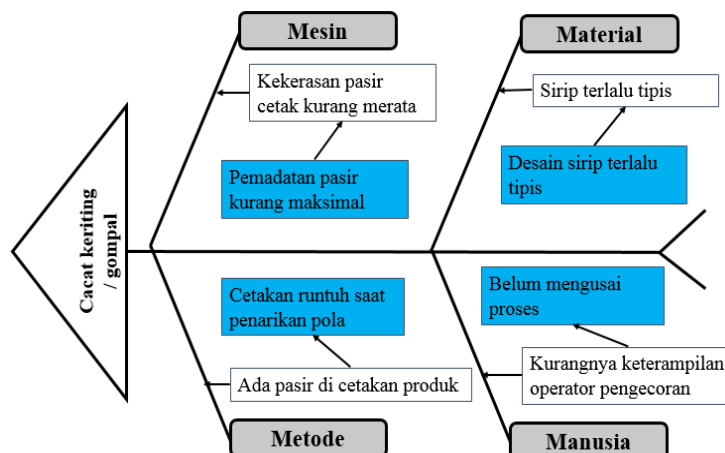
Cacat keriting / gompal

Mesin

Kekerasan pasir cetak kurang merata

Pemadatan pasir kurang maksimal

Material

Sirip terlalu tipis

Desain sirip terlalu tipis

Cetakan runtuh saat penarikan pola

Ada pasir di cetakan produk

Metode

Belum mengusai proses

Kurangnya keterampilan operator pengecoran

Manusia